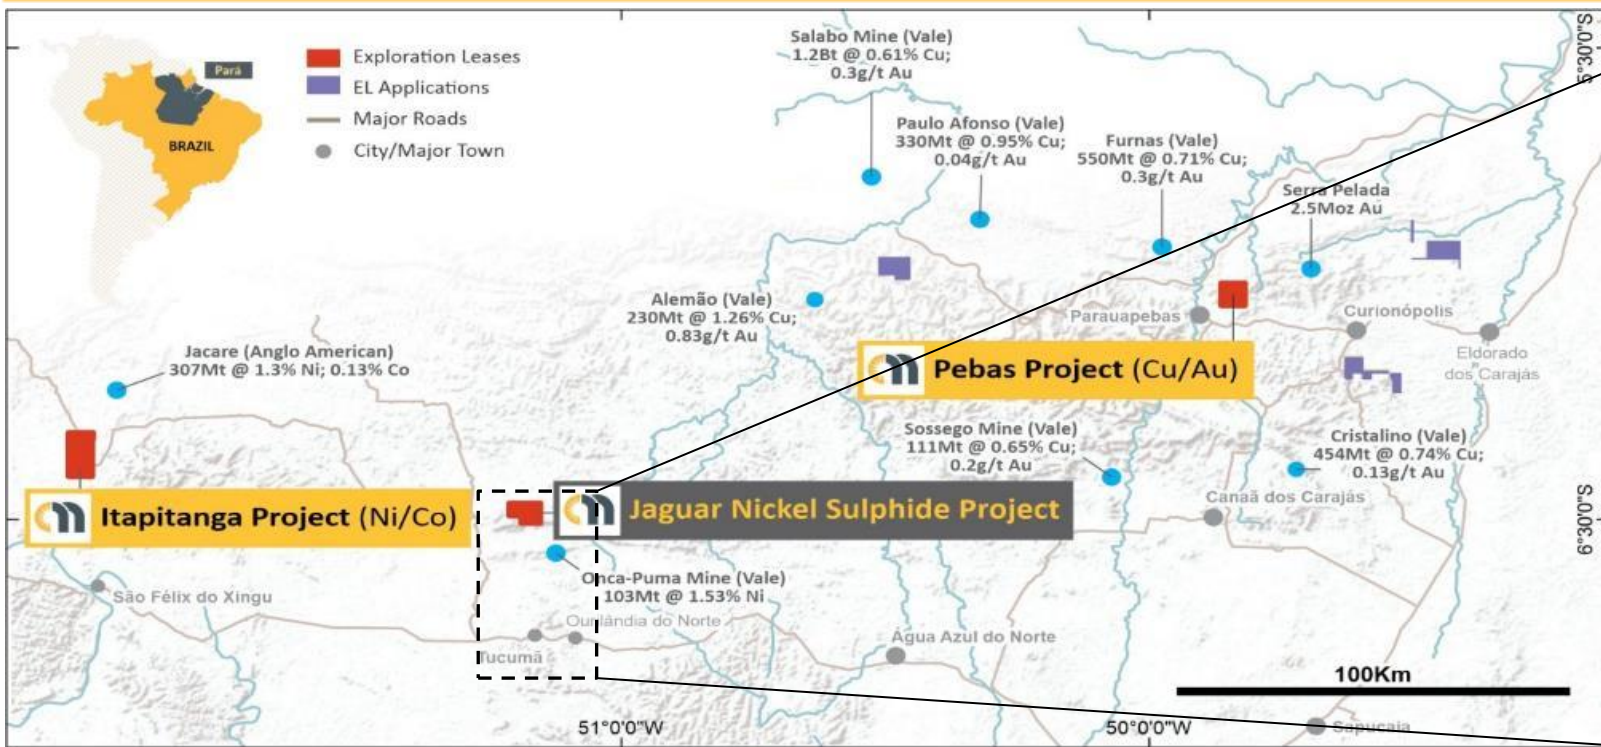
Pará
BRAZIL

Exploration Leases
EL Applications
Major Roads
City/Major Town

Salabo Mine (Vale)
1.2Bt @ 0.61% Cu;
0.3g/t Au

Paulo Afonso (Vale)
330Mt @ 0.95% Cu;
0.04g/t Au

Furnas (Vale)
550Mt @ 0.71% Cu;
0.3g/t Au

Serra Pelada
2.5Moz Au

5°30'0"S

Alemão (Vale)
230Mt @ 1.26% Cu;
0.83g/t Au

Parauapebas

Curionópolis

Eldorado dos Carajás

Jacare (Anglo American)
307Mt @ 1.3% Ni; 0.13% Co

Pebas Project (Cu/Au)

Sossego Mine (Vale)
111Mt @ 0.65% Cu;
0.2g/t Au

Cristalino (Vale)
454Mt @ 0.74% Cu;
0.13g/t Au

Canaã dos Carajás

Itapitanga Project (Ni/Co)

Jaguar Nickel Sulphide Project

6°30'0"S

Onca-Puma Mine (Vale)
103Mt @ 1.53% Ni

São Félix do Xingu

Ourilândia do Norte

Tucumã

Água Azul do Norte

100Km

51°0'0"W

50°0'0"W

Sapucaia